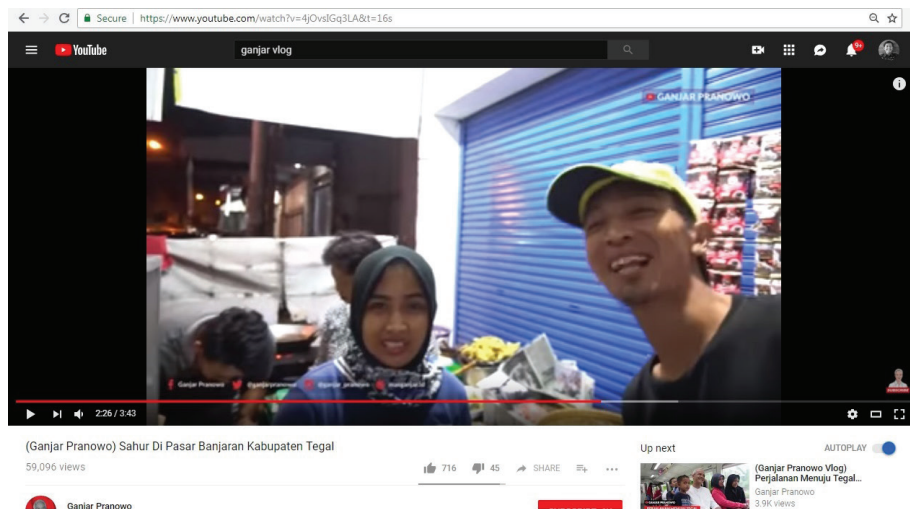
Secure | https://www.youtube.com/watch?v=4jOvslGq3LA&t=16s

YouTube

ganjar vlog

9+

GANJAR PRANOWO

Ganjar Pranowo @ganjarpranowo @ganjar_pranowo ganjarpranowo.id

2:26 / 3:43

(Ganjar Pranowo) Sahur Di Pasar Banjaran Kabupaten Tegal

59,096 views

716 45 SHARE

Ganjar Pranowo

Up next

AUTOPLAY

(Ganjar Pranowo Vlog) Perjalanan Menuju Tegal...

Ganjar Pranowo

3.9K views